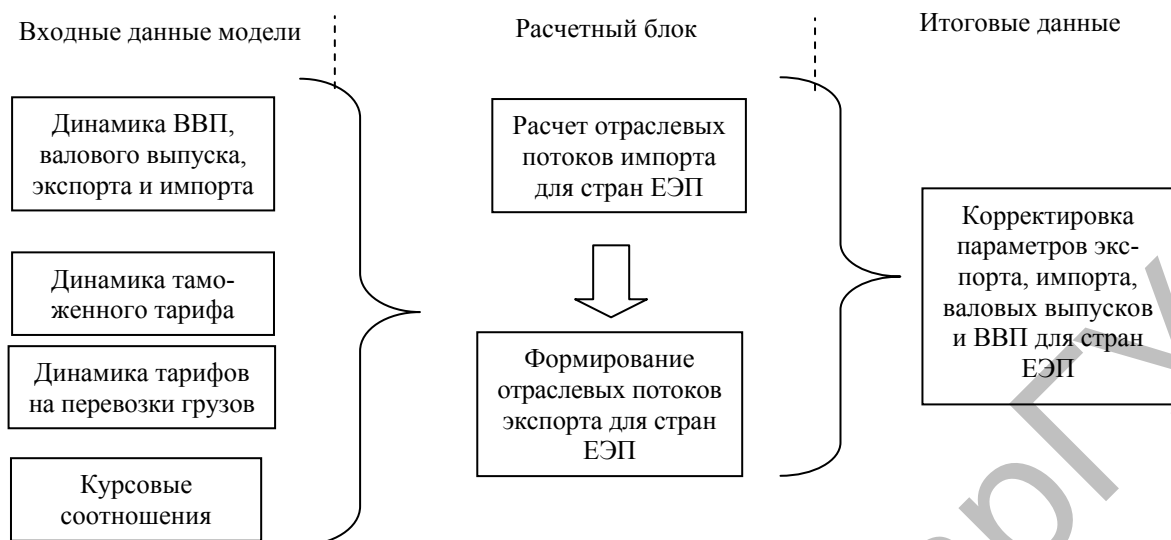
Входные данные модели

Расчетный блок

Итоговые данные

Динамика ВВП, валового выпуска, экспорта и импорта

Динамика таможенного тарифа

Динамика тарифов на перевозки грузов

Курсовые соотношения

Расчет отраслевых потоков импорта для стран ЕЭП

Формирование отраслевых потоков экспорта для стран ЕЭП

Корректировка параметров экспорта, импорта, валовых выпусков и ВВП для стран ЕЭП